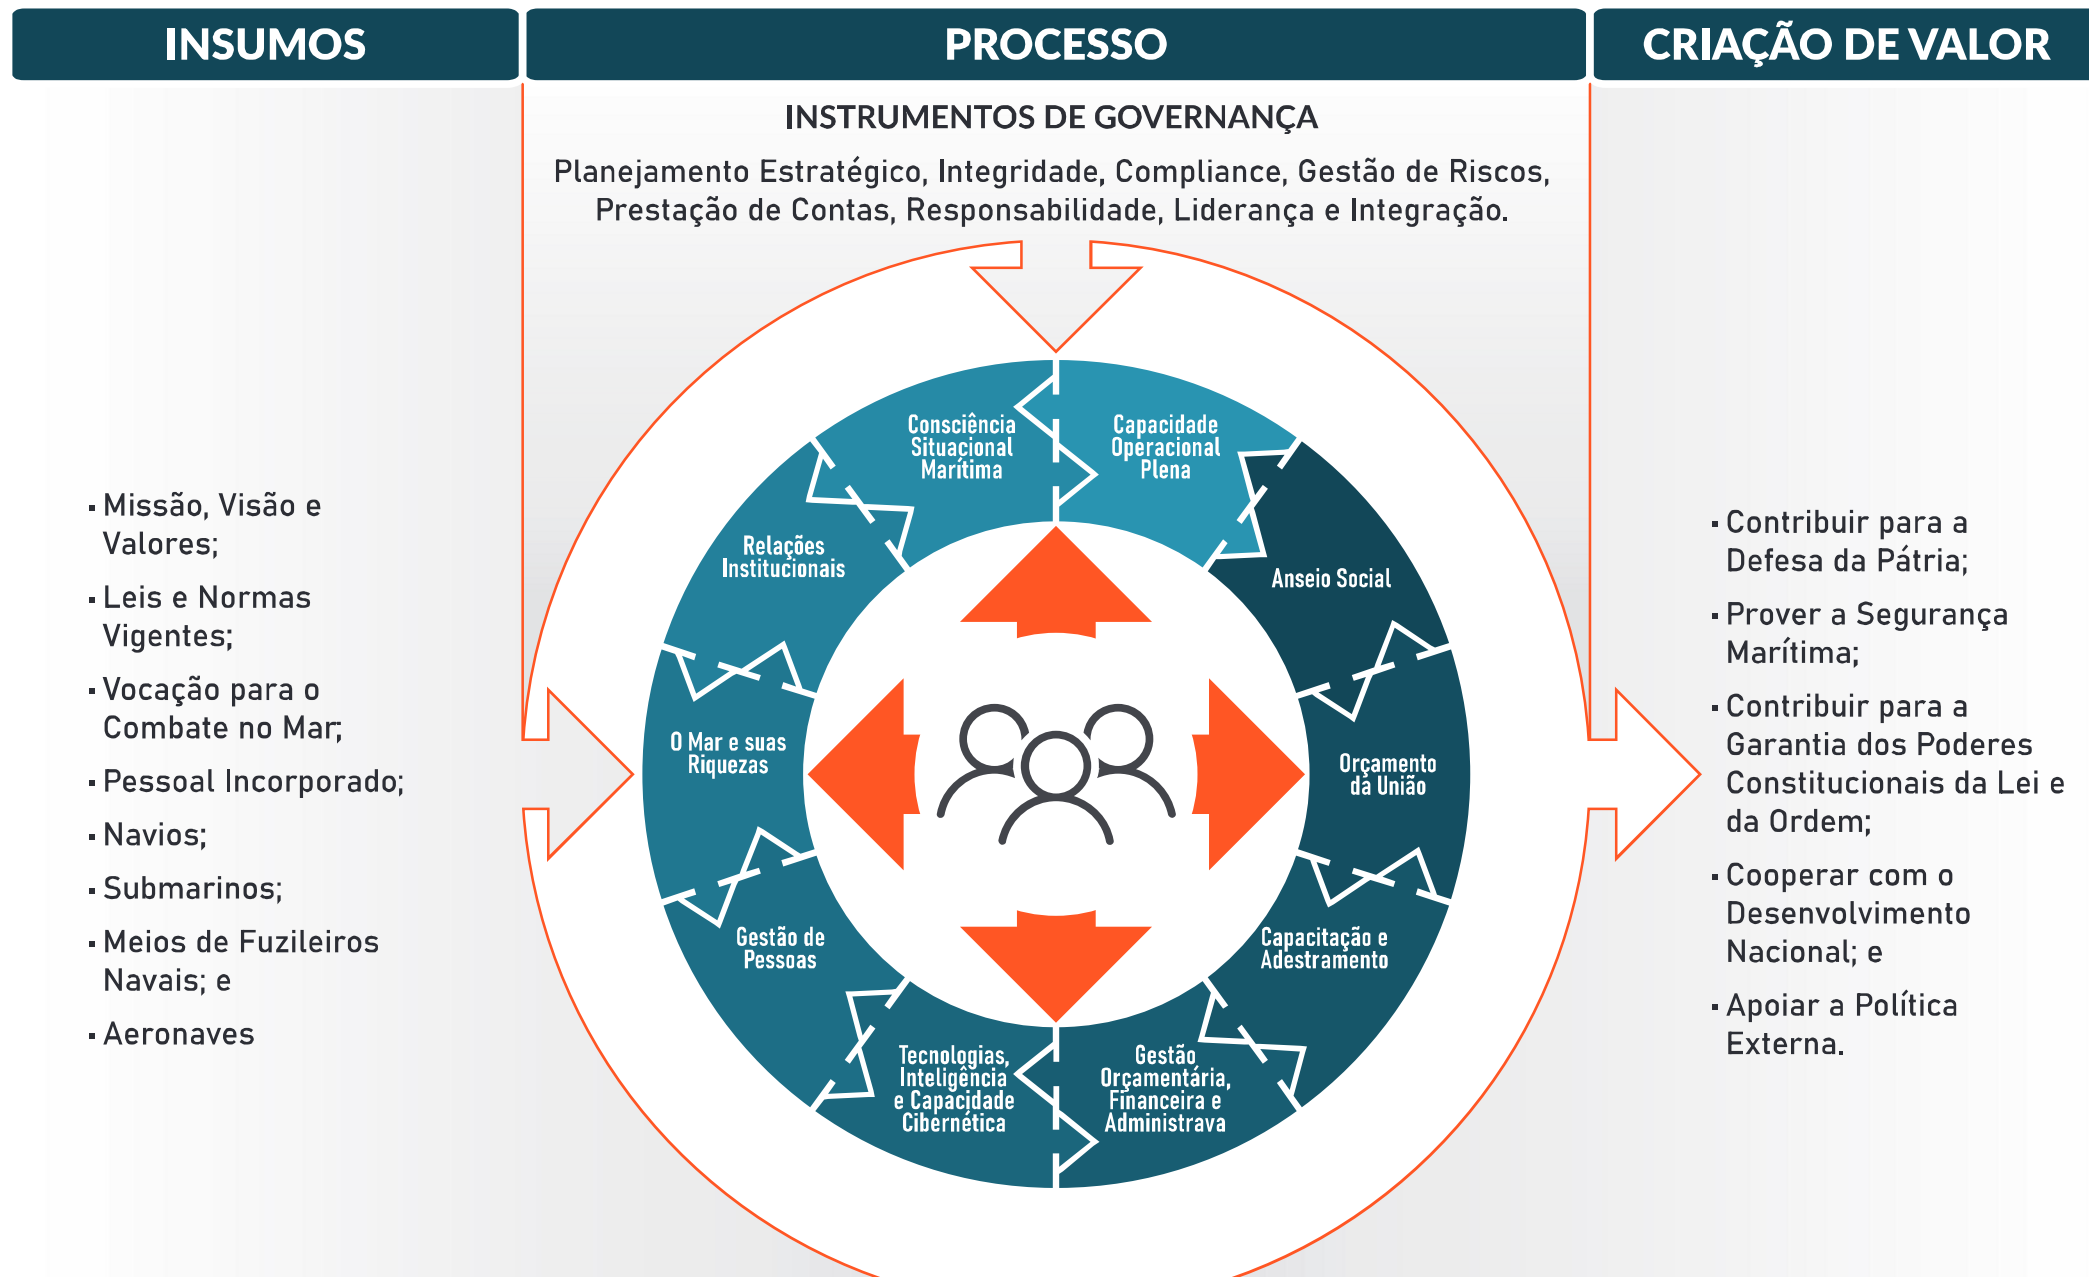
INSUMOS

PROCESSO

CRIAÇÃO DE VALOR

INSTRUMENTOS DE GOVERNANÇA

Planejamento Estratégico, Integridade, Compliance, Gestão de Riscos, Prestação de Contas, Responsabilidade, Liderança e Integração.

- Missão, Visão e Valores;
- Leis e Normas Vigentes;
- Vocação para o Combate no Mar;
- Pessoal Incorporado;
- Navios;
- Submarinos;
- Meios de Fuzileiros Navais; e
- Aeronaves

Consciência Situacional Marítima

Capacidade Operacional Plena

Anseio Social

Orçamento da União

Capacitação e Adestramento

Gestão Orçamentária, Financeira e Administrava

Tecnologias, Inteligência e Capacidade Cibernética

Gestão de Pessoas

O Mar e suas Riquezas

Relações Institucionais

- Contribuir para a Defesa da Pátria;
- Prover a Segurança Marítima;
- Contribuir para a Garantia dos Poderes Constitucionais da Lei e da Ordem;
- Cooperar com o Desenvolvimento Nacional; e
- Apoiar a Política Externa.